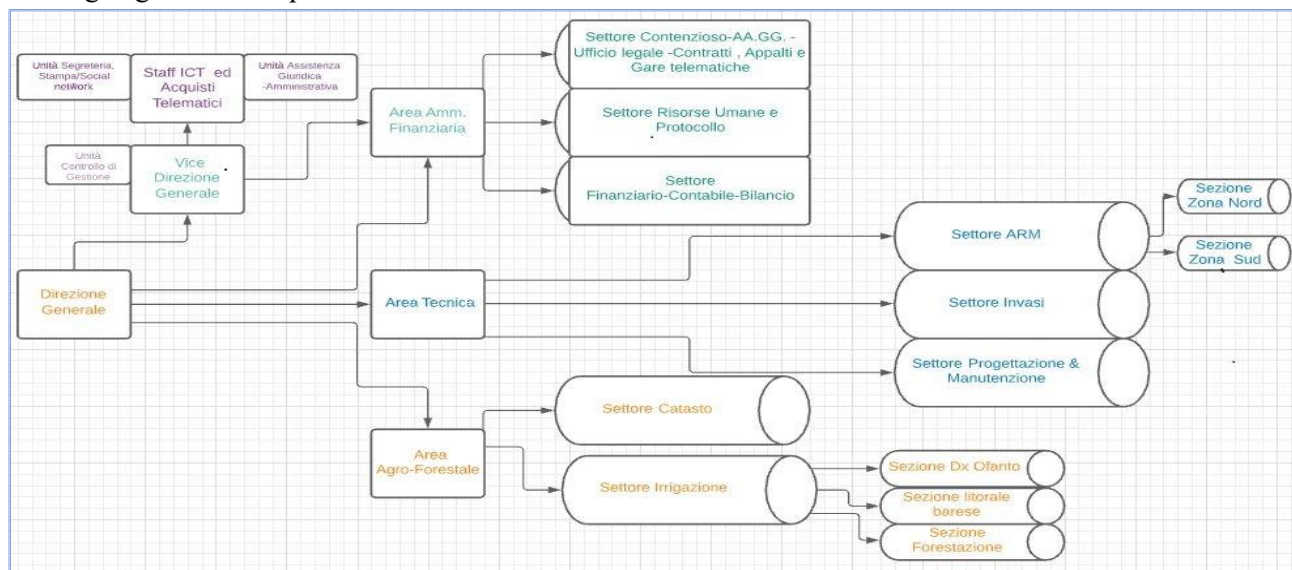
Unità Segreteria, Stampa/Social network

Staff ICT ed Acquisti Telematici

Unità Assistenza Giuridica -Amministrativa

Unità Controllo di Gestione

Vice Direzione Generale

Area Amm. Finanziaria

Settore Contenzioso-AA.GG. - Ufficio legale -Contratti , Appalti e Gare telematiche

Settore Risorse Umane e Protocollo

Settore Finanziario-Contabile-Bilancio

Settore ARM

Sezione Zona Nord

Sezione Zona Sud

Direzione Generale

Area Tecnica

Settore Invasi

Settore Progettazione & Manutenzione

Settore Catasto

Area Agro-Forestale

Settore Irrigazione

Sezione Dx Ofanto

Sezione litorale barese

Sezione Forestazione